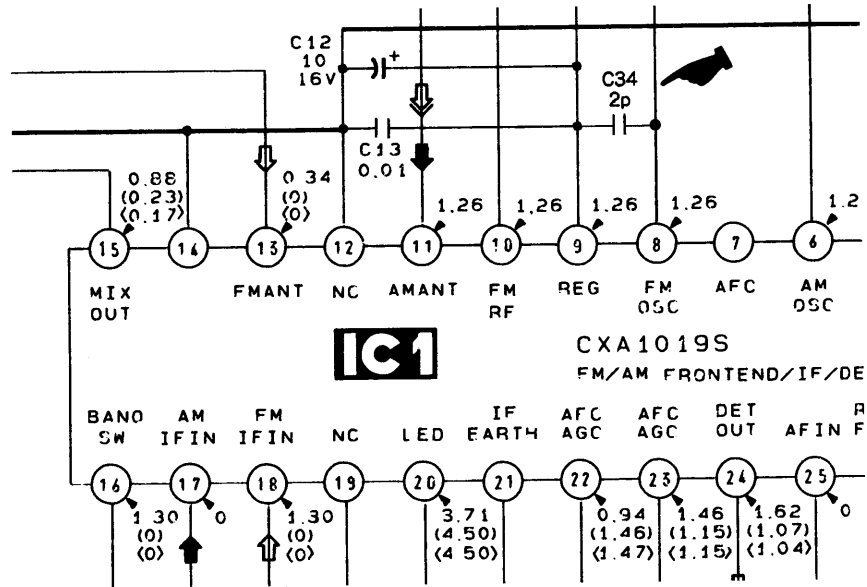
C12
10
16V

C34
2p

C13
0.01

0.88
(0.23)
(0.17)

0.34
(0)
(0)

1.26
1.26
1.26
1.26
1.2

15
14
13
12
11
10
9
8
7
6

MIX OUT
FMANT
NC
AMANT
FM RF
REG
FM OSC
AFC
AM OSC

IC1

CXA1019S
FM/AM FRONTEND/IF/DE

BANO SW
AM IFIN
FM IFIN
NC
LED
IF EARTH
AFC AGC
AFC AGC
DET OUT
AFIN
R
F

16
17
18
19
20
21
22
23
24
25

1.30
(0)
(0)
0
1.30
(0)
(0)
3.71
(4.50)
(4.50)
0.94
(1.46)
(1.47)
1.46
(1.15)
(1.15)
1.62
(1.07)
(1.04)
0